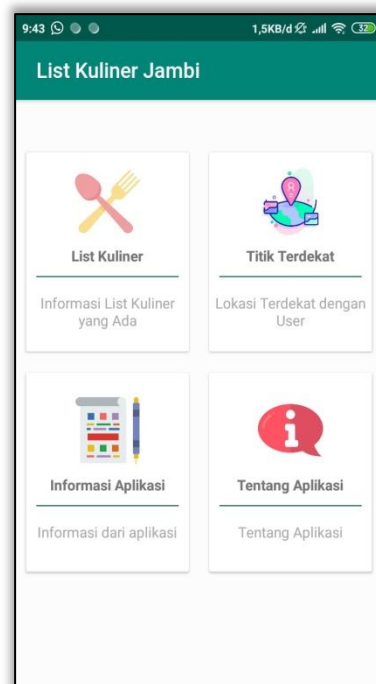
9:43

1,5KB/d

32

List Kuliner Jambi

List Kuliner

Informasi List Kuliner yang Ada

Titik Terdekat

Lokasi Terdekat dengan User

Informasi Aplikasi

Informasi dari aplikasi

Tentang Aplikasi

Tentang Aplikasi